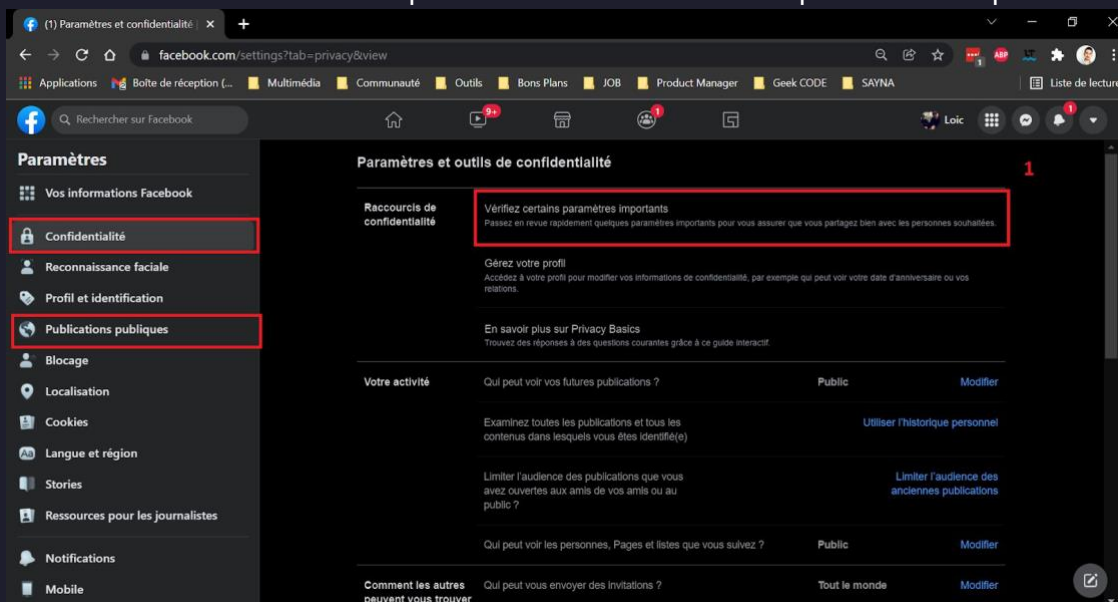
(1) Paramètres et confidentialité | ×
+
facebook.com/settings?tab=privacy&view
Applications
Boîte de réception (...
Multimédia
Communauté
Outils
Bons Plans
JOB
Product Manager
Geek CODE
SAYNA
Liste de lecture

Rechercher sur Facebook
9+
1
Loic
1

Paramètres
Vos informations Facebook
Confidentialité
Reconnaissance faciale
Profil et identification
Publications publiques
Blocage
Localisation
Cookies
Langue et région
Stories
Ressources pour les journalistes
Notifications
Mobile

Paramètres et outils de confidentialité
1

Raccourcis de confidentialité

Vérifiez certains paramètres importants
Passez en revue rapidement quelques paramètres importants pour vous assurer que vous partagez bien avec les personnes souhaitées.

Gérez votre profil
Accédez à votre profil pour modifier vos informations de confidentialité, par exemple qui peut voir votre date d'anniversaire ou vos relations.

En savoir plus sur Privacy Basics
Trouvez des réponses à des questions courantes grâce à ce guide interactif.

| Votre activité | Qui peut voir vos futures publications ? | Public | Modifier |
|---|---|---|---|
| | Examinez toutes les publications et tous les contenus dans lesquels vous êtes identifié(e) | | Utiliser l'historique personnel |
| | Limiter l'audience des publications que vous avez ouvertes aux amis de vos amis ou au public ? | | Limiter l'audience des anciennes publications |
| | Qui peut voir les personnes, Pages et listes que vous suivez ? | Public | Modifier |
| Comment les autres peuvent vous trouver | Qui peut vous envoyer des invitations ? | Tout le monde | Modifier |